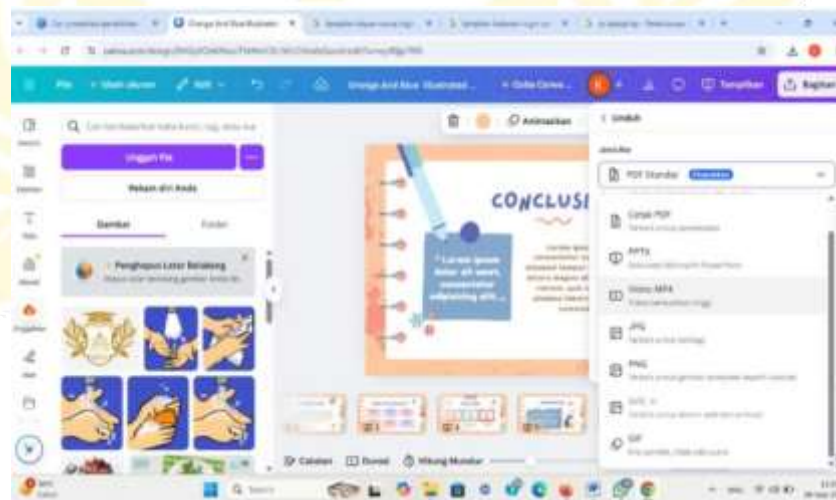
Orange And Blue Illustrated

File   Ubah ukuran   Edit   Orange And Blue Illustrated   Coba Canva   Tampilkan   Bagikan

Unggah file

Rekam diri Anda

Gambar   Folder

Penghapus Latar Belakang

Animasikan

Unduh

Jenis file

PDF Standar

Cetak PDF

PPTX

Video MP4

JPG

PNG

SVG

GIF

CONCLUSI

" Lorem ipsum dolor sit amet, consectetur adipiscing elit... "

Catatan   Durasi   Hitung Mundur

Search